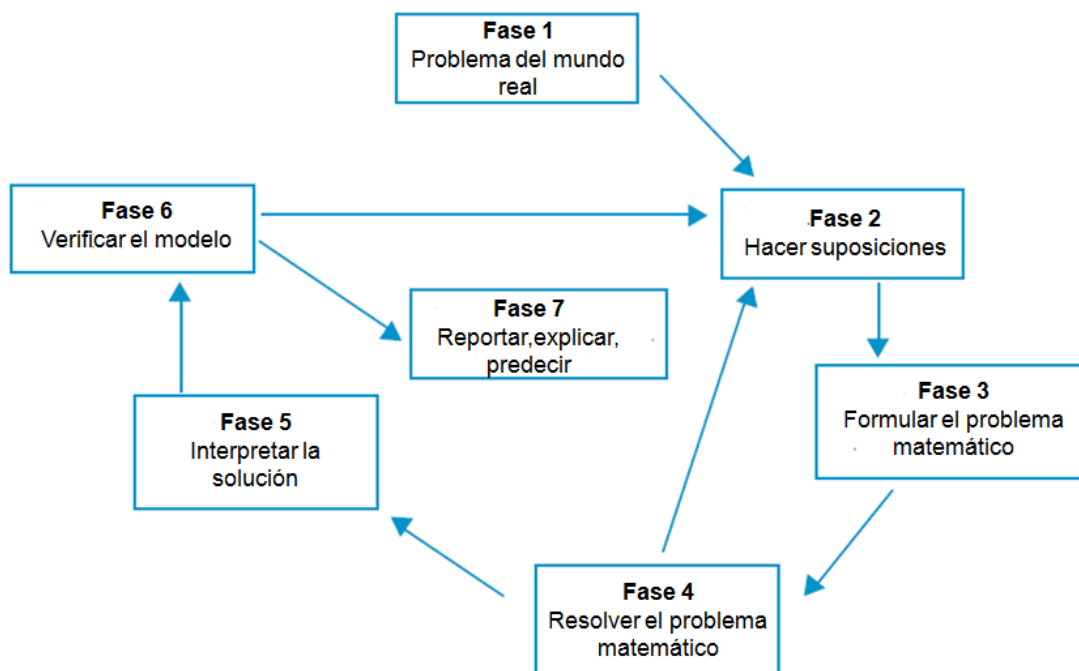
Fase 1
Problema del mundo real

Fase 6
Verificar el modelo

Fase 2
Hacer suposiciones

Fase 7
Reportar,explicar, predecir

Fase 3
Formular el problema matemático

Fase 5
Interpretar la solución

Fase 4
Resolver el problema matemático